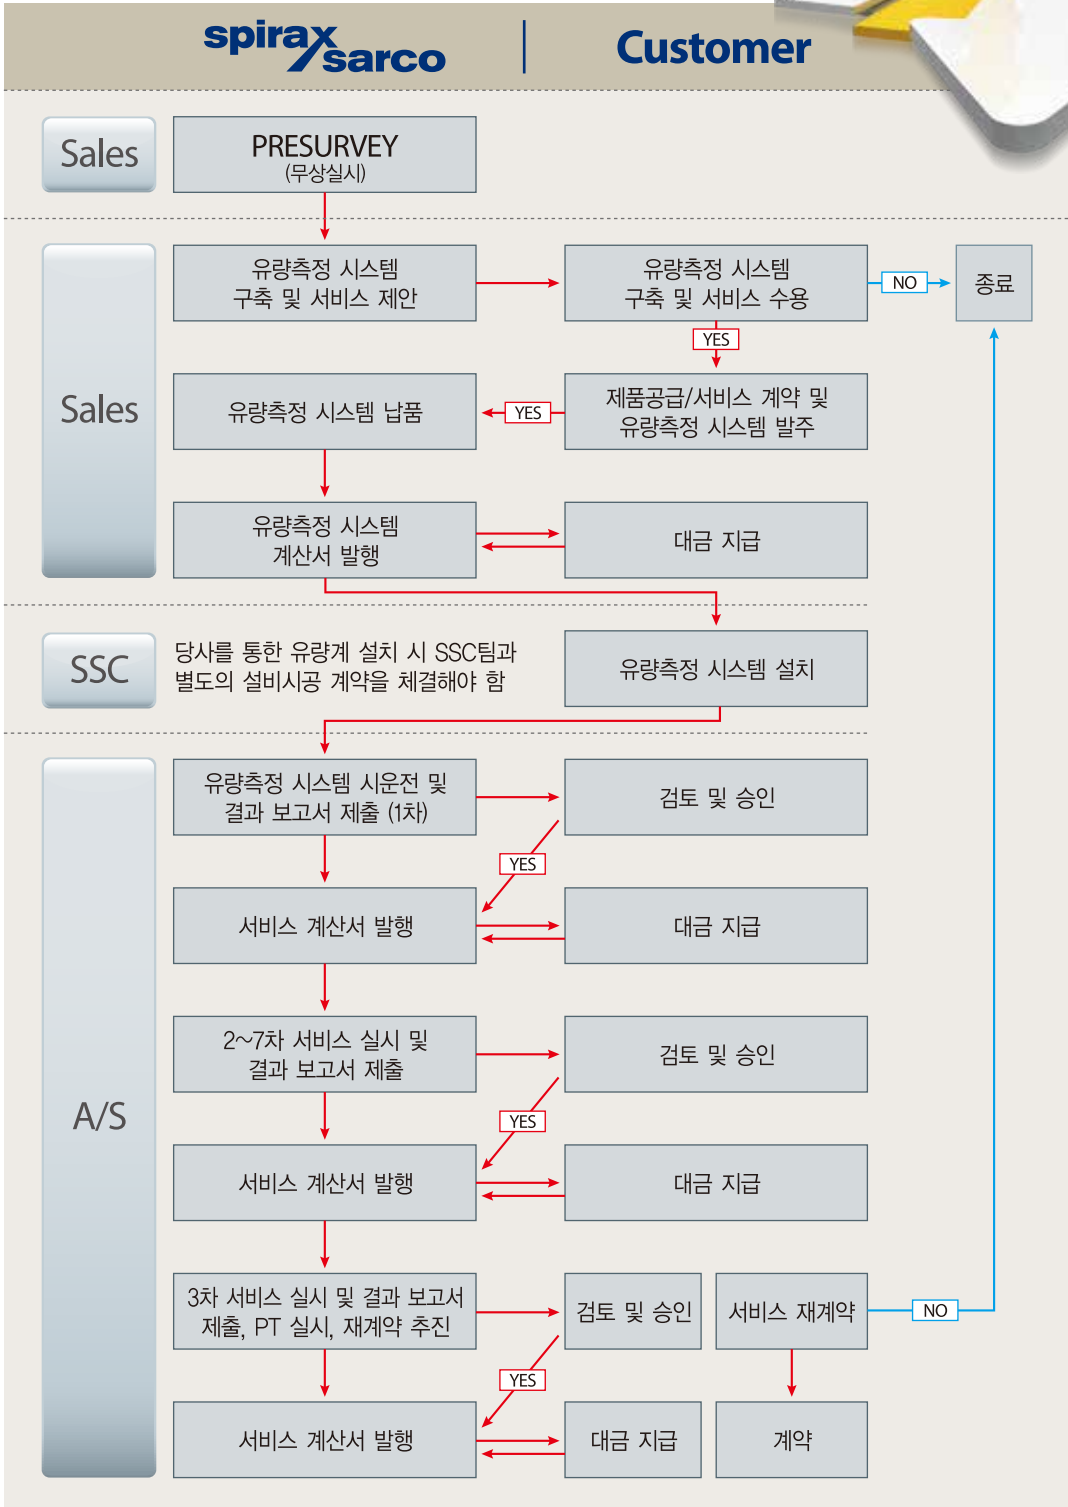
spirax sarco

Customer

Sales

PRESURVEY
(무상실시)

Sales

유량측정 시스템 구축 및 서비스 제안

유량측정 시스템 구축 및 서비스 수용

NO

종료

YES

유량측정 시스템 납품

YES

제품공급/서비스 계약 및 유량측정 시스템 발주

유량측정 시스템 계산서 발행

대금 지급

SSC

당사를 통한 유량계 설치 시 SSC팀과 별도의 설비시공 계약을 체결해야 함

유량측정 시스템 설치

A/S

유량측정 시스템 시운전 및 결과 보고서 제출 (1차)

검토 및 승인

YES

서비스 계산서 발행

대금 지급

2~7차 서비스 실시 및 결과 보고서 제출

검토 및 승인

YES

서비스 계산서 발행

대금 지급

3차 서비스 실시 및 결과 보고서 제출, PT 실시, 재계약 추진

검토 및 승인

서비스 재계약

NO

YES

서비스 계산서 발행

대금 지급

계약